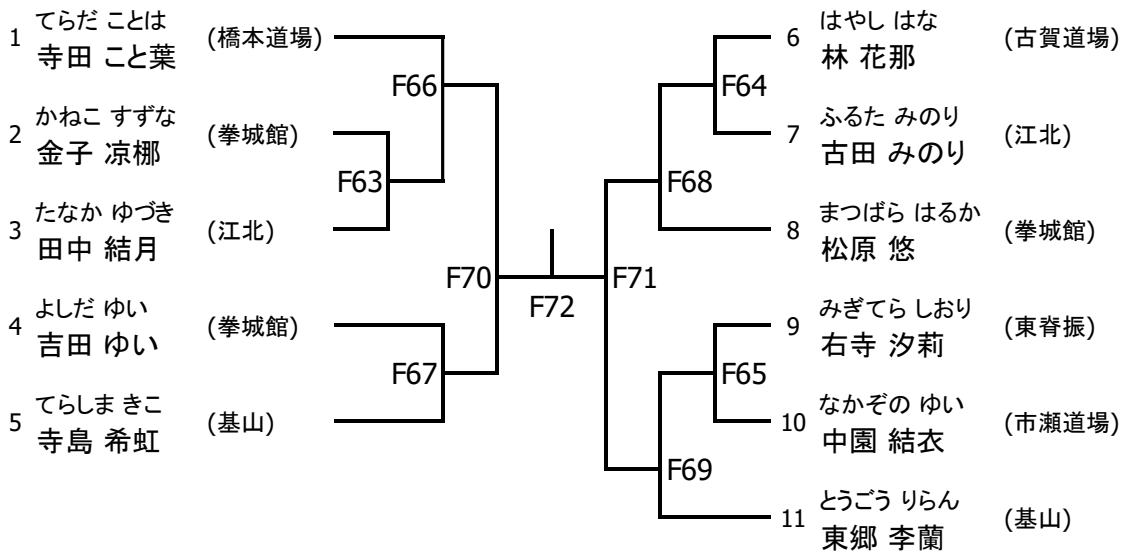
1 てらだ ことは
寺田 こと葉 (橋本道場)

2 かねこ すずな
金子 涼梛 (拳城館)

3 たなか ゆづき
田中 結月 (江北)

4 よしだ ゆい
吉田 ゆい (拳城館)

5 てらしま きこ
寺島 希虹 (基山)

F66
F63
F67
F70
F72
F71
F64
F68
F65
F69

6 はやし はな
林 花那 (古賀道場)

7 ふるた みのり
古田 みのり (江北)

8 まつばら はるか
松原 悠 (拳城館)

9 みぎてら しおり
右寺 汐莉 (東脊振)

10 なかぞの ゆい
中園 結衣 (市瀬道場)

11 とうごう りらん
東郷 李蘭 (基山)